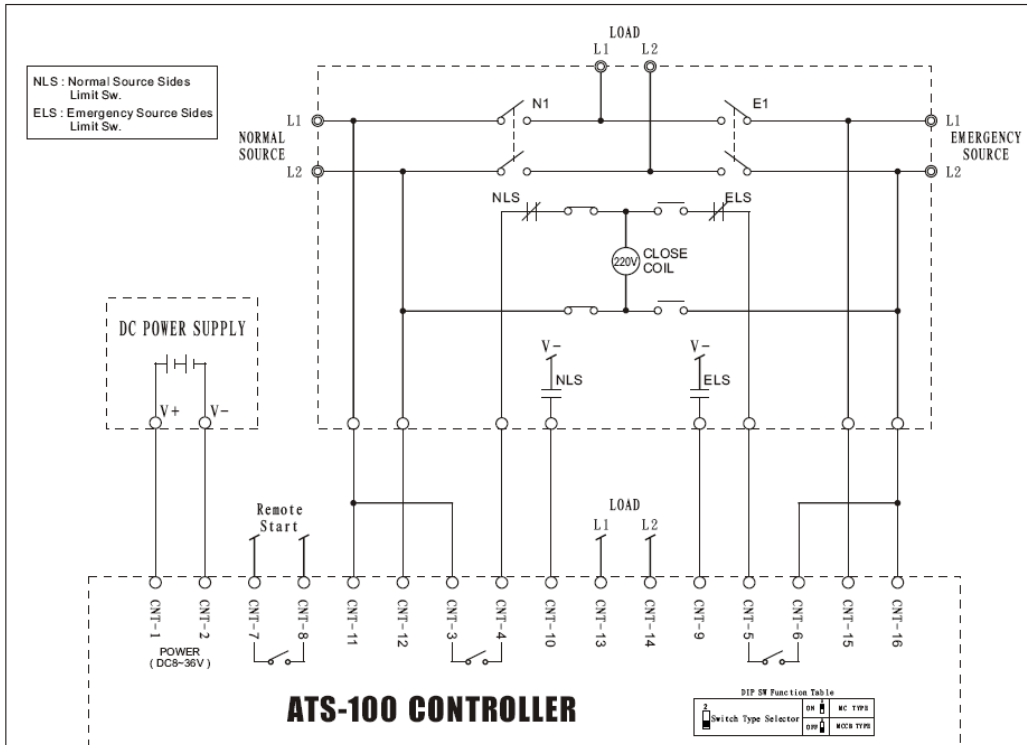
NLS : Normal Source Sides Limit Sw.
ELS : Emergency Source Sides Limit Sw.

LOAD
L1 L2

L1
NORMAL SOURCE
L2

N1
E1

L1
EMERGENCY SOURCE
L2

NLS
ELS
220V
CLOSE COIL

DC POWER SUPPLY
V+ V−

V−
NLS
V−
ELS

Remote Start

LOAD
L1 L2

CNT-1
CNT-2
CNT-7
CNT-8
CNT-11
CNT-12
CNT-3
CNT-4
CNT-10
CNT-13
CNT-14
CNT-9
CNT-5
CNT-6
CNT-15
CNT-16

POWER (DC8~36V)

ATS-100 CONTROLLER

DIP SW Function Table
| 2 Switch Type Selector | ON | MC TYPE |
|---|---|---|
| | OFF | MCCB TYPE |